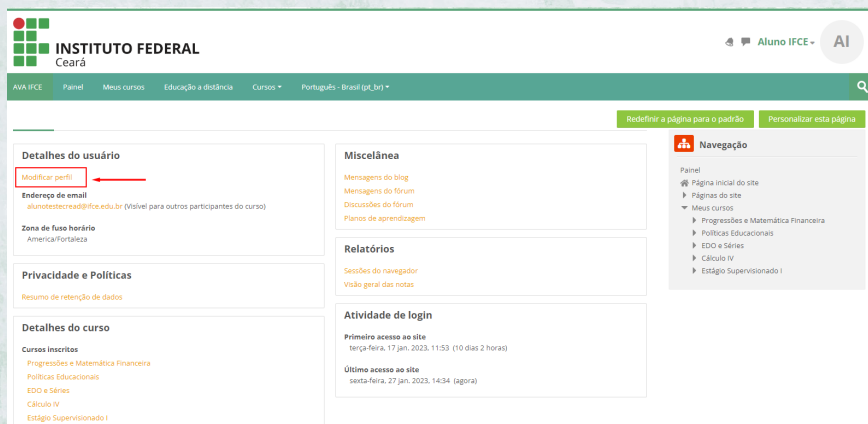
INSTITUTO FEDERAL
Ceará

Aluno IFCE AI

AVA IFCE Painel Meus cursos Educação a distância Cursos Português - Brasil (pt_br)

Redefinir a página para o padrão Personalizar esta página

Detalhes do usuário

Modificar perfil

Endereço de email
alunotestecread@ifce.edu.br (Visível para outros participantes do curso)

Zona de fuso horário
America/Fortaleza

Privacidade e Políticas

Resumo de retenção de dados

Detalhes do curso

Cursos inscritos
Progressões e Matemática Financeira
Políticas Educacionais
EDO e Séries
Cálculo IV
Estágio Supervisionado I

Miscelânea

Mensagens do blog
Mensagens do fórum
Discussões do fórum
Planos de aprendizagem

Relatórios

Sessões do navegador
Visão geral das notas

Atividade de login

Primeiro acesso ao site
terça-feira, 17 jan. 2023, 11:53 (10 dias 2 horas)

Último acesso ao site
sexta-feira, 27 jan. 2023, 14:34 (agora)

Navegação

Painel
Página inicial do site
Páginas do site
Meus cursos
Progressões e Matemática Financeira
Políticas Educacionais
EDO e Séries
Cálculo IV
Estágio Supervisionado I